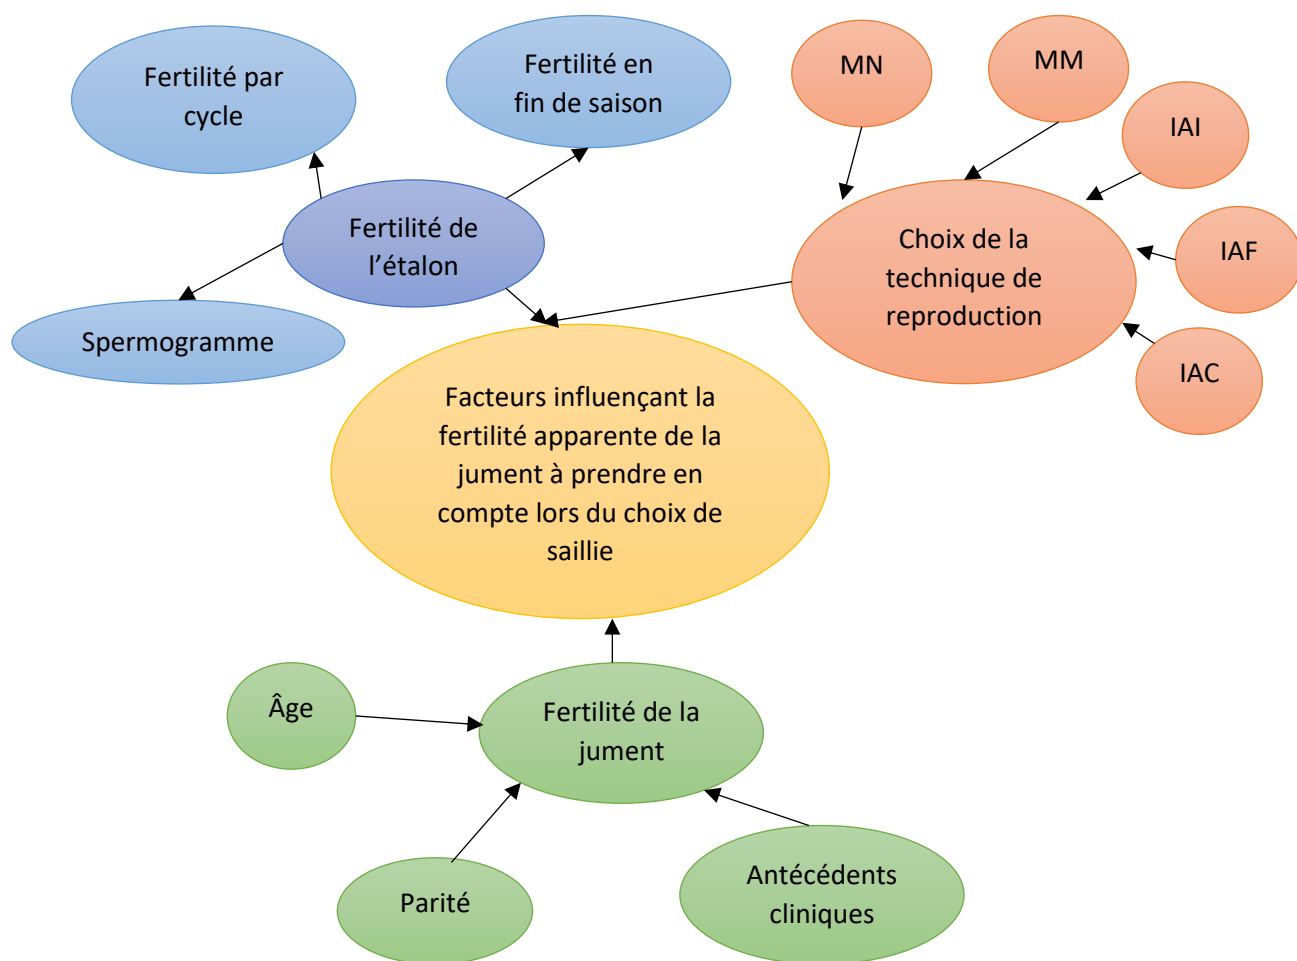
Fertilité par cycle

Fertilité en fin de saison

MN

MM

IAI

Fertilité de l’étalon

Choix de la technique de reproduction

IAF

Spermogramme

IAC

Facteurs influençant la fertilité apparente de la jument à prendre en compte lors du choix de saillie

Âge

Fertilité de la jument

Parité

Antécédents cliniques